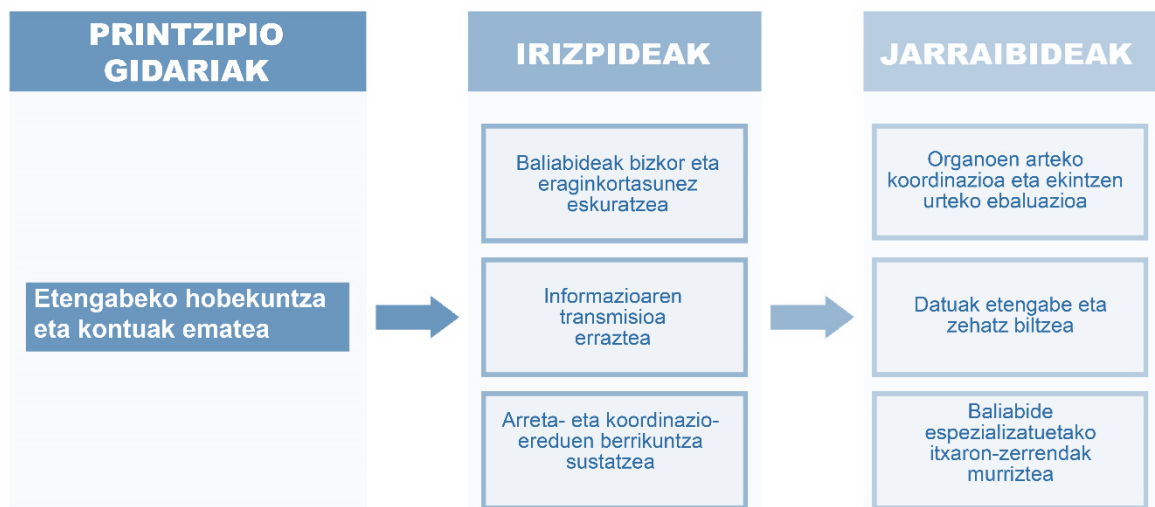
PRINTZIPIO GIDARIAK

Etengabeko hobekuntza eta kontuak ematea

IRIZPIDEAK

Baliabideak bizkor eta eraginkortasunez eskuratzea

Informazioaren transmisioa erraztea

Arreta- eta koordinazioeredu berrikuntza sustatzea

JARRAIBIDEAK

Organoen arteko koordinazioa eta ekintzen urteko ebaluazioa

Datuak etengabe eta zehatz biltzea

Baliabide espezializatuetako itxaron-zerrendak murriztea